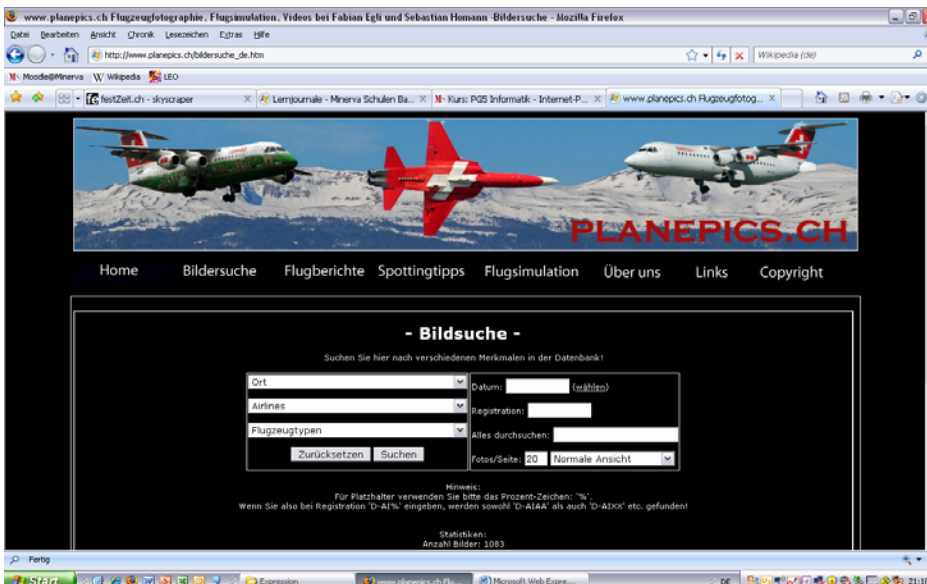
www.planepics.ch Flugzeugfotographie, Flugsimulation, Videos bei Fabian Egli und Sebastian Homann -Bildersuche - Mozilla Firefox

Datei Bearbeiten Ansicht Chronik Lesezeichen Extras Hilfe

http://www.planepics.ch/bildersuche_de.htm

Wikipedia (de)

Moodle@Minerva Wikipedia LEO

festZeit.ch - skyscraper | Lernjournale - Minerva Schulen Ba... | Kurs: PGS Informatik - Internet-P... | www.planepics.ch Flugzeugfotog...

PLANEPICS.CH

Home Bildersuche Flugberichte Spottingtipps Flugsimulation Über uns Links Copyright

- Bildsuche -

Suchen Sie hier nach verschiedenen Merkmalen in der Datenbank!

Ort
Airlines
Flugzeugtypen
Zurücksetzen Suchen

Datum: (wählen)
Registration:
Alles durchsuchen:
Fotos/Seite: 20 Normale Ansicht

Hinweis:
Für Platzhalter verwenden Sie bitte das Prozent-Zeichen: '%'.
Wenn Sie also bei Registration 'D-AI%' eingeben, werden sowohl 'D-AIAA' als auch 'D-AIXX' etc. gefunden!

Statistiken:
Anzahl Bilder: 1083

Fertig

Start Expression www.planepics.ch Flu... Microsoft Web Expre... DE 21:1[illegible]